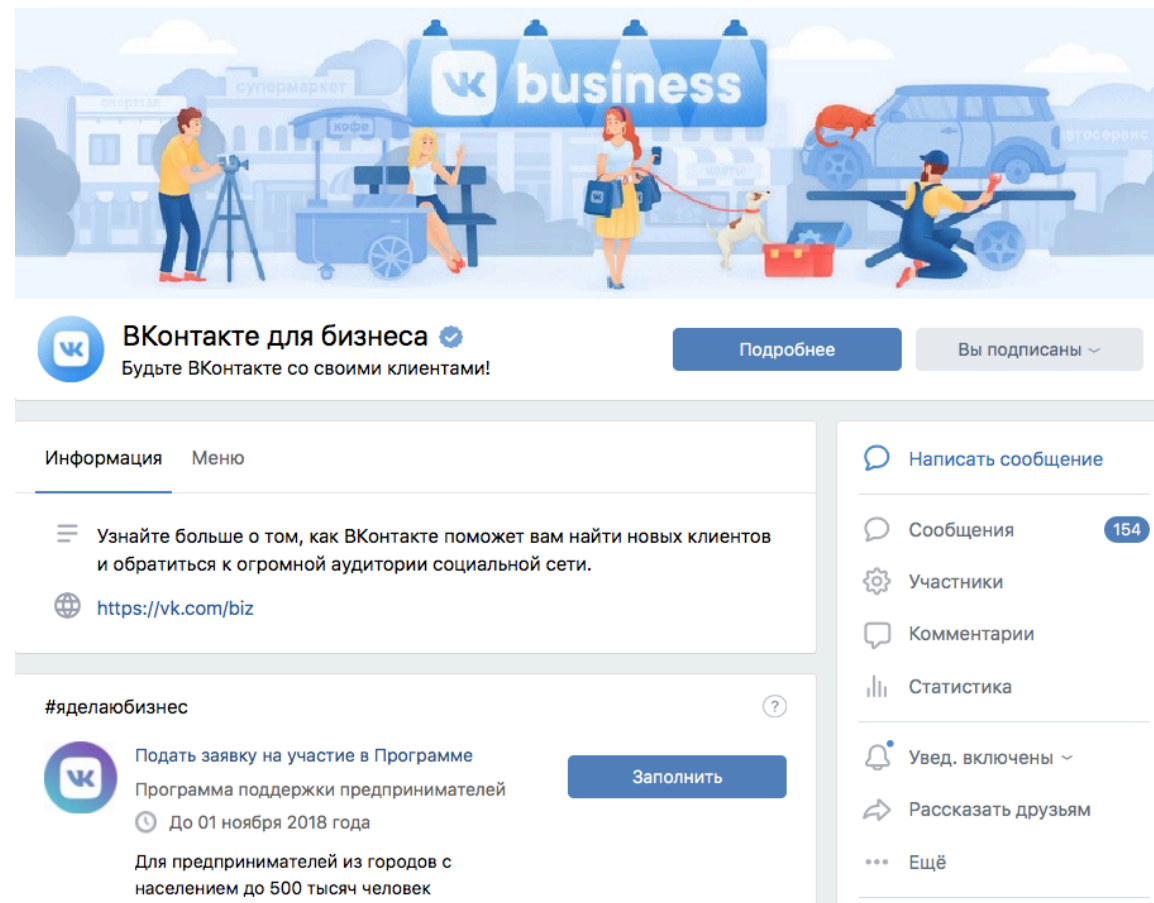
спорттал
супермаркет
кофе
VK business
цветы
автосервис

ВКонтакте для бизнеса
Будьте ВКонтакте со своими клиентами!

Подробнее
Вы подписаны

Информация
Меню

Узнайте больше о том, как ВКонтакте поможет вам найти новых клиентов и обратиться к огромной аудитории социальной сети.

https://vk.com/biz

#яделаюбизнес

Подать заявку на участие в Программе
Программа поддержки предпринимателей
До 01 ноября 2018 года

Заполнить

Для предпринимателей из городов с населением до 500 тысяч человек

Написать сообщение
Сообщения 154
Участники
Комментарии
Статистика
Увед. включены
Рассказать друзьям
Ещё